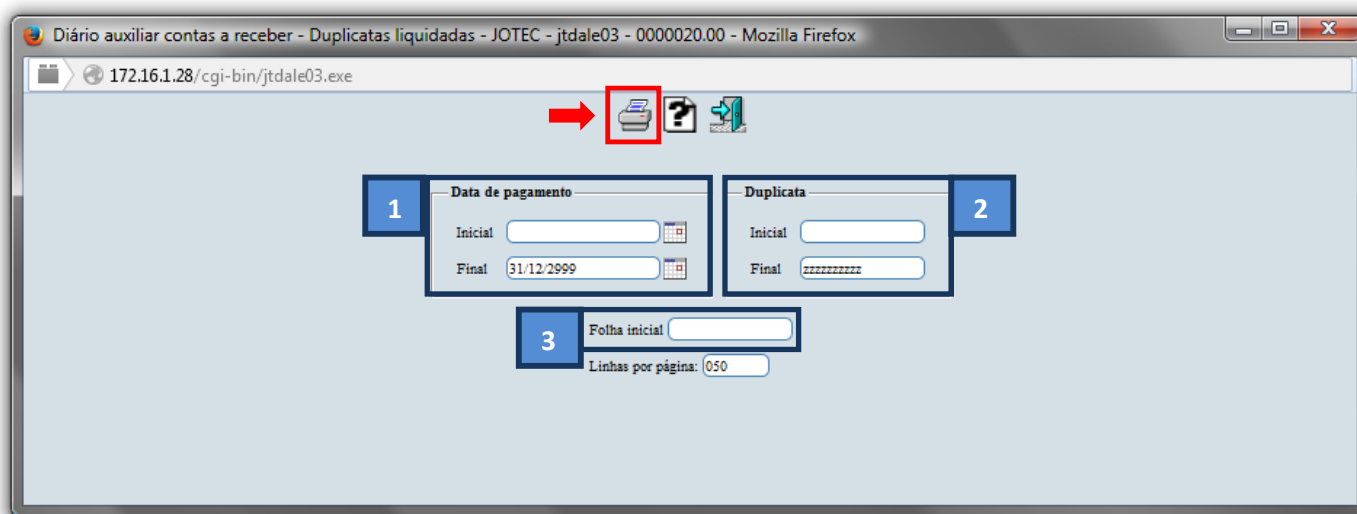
Diário auxiliar contas a receber - Duplicatas liquidadas - JOTEC - jtdale03 - 0000020.00 - Mozilla Firefox

172.16.1.28/cgi-bin/jtdale03.exe

1
Data de pagamento
Inicial
Final 31/12/2999

Duplicata
Inicial
Final zzzzzzzzzz
2

3
Folha inicial
Linhas por página: 050